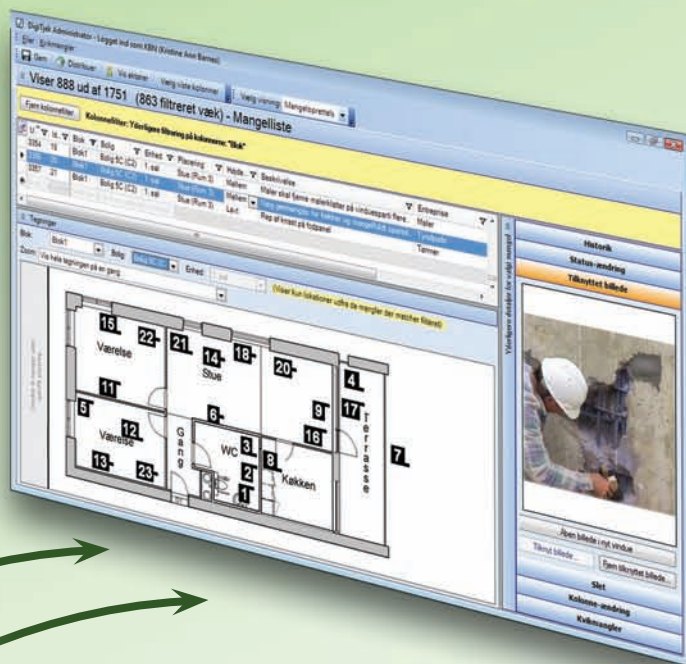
DigiTjek Administrator - Logget ind som KBN (Kristine Ann Barnes)

Filer Eksmangler

Gem Distribuer Vis aktører Vælg viste kolonner

Viser 888 ud af 1751 (863 filtreret væk) - Mangelliste

Vælg visning: Mangelopræts

Fjern kolonnefilter Kolonnefilter: Yderligere filtrering på kolonnerne: "Blok"

| ID | Nr. | Blok | Bolig | Enhed | Placering | Håndværker | Beskrivelse | Entreprise |
|---|---|---|---|---|---|---|---|---|
| 2354 | 19 | Blok1 | Bolig 5C (C2) | 1 sal | Stue (Rum 3) | Maleren | Maler skal fjerne malerklatter på vinduesparti flere... | Maler |
| 2355 | 20 | Blok1 | Bolig 5C (C2) | 1 sal | Stue (Rum 3) | Maleren | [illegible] | Tyndpuds |
| 2357 | 21 | Blok1 | Bolig 5C (C2) | 1 sal | Stue (Rum 3) | Lavi | Rep af knast på hobpanel | Tømrer |

Tegninger

Blok: Blok1 Bolig: Bolig 5C (C2) Enhed: 1 sal

Zoom: Vis hele tegningen på en gang

(Viser kun lokationer udfra de mangler der matcher filteret)

15 22 21 14 18 20 4 Værelse Stue 11 5 12 6 9 17 Værelse Gang WC 3 16 8 Terrasse 7 13 23 2 1 Køkken

Yderligere detaljer for valgt mangel

Historik

Status-ændring

Tilknyttet billede

Åben billede i nyt vindue

Tilknyt billede...

Fjern tilknyttet billede...

Slet

Kolonne-ændring

Kvikmangler